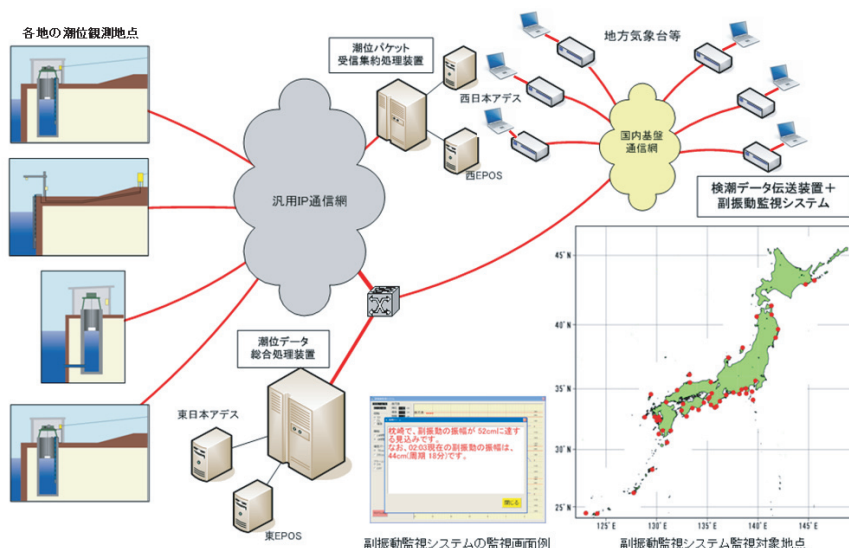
各地の潮位観測地点

潮位パケット
受信集約処理装置

西日本アデス

西EPOS

汎用IP通信網

地方気象台等

国内基盤
通信網

検潮データ伝送装置＋
副振動監視システム

潮位データ
総合処理装置

東日本アデス

東EPOS

枕崎で、副振動の振幅が 52cmに達する見込みです。
なお、02:03現在の副振動の振幅は、44cm(周期 18分)です。

閉じる

副振動監視システムの監視画面例

45°N
40°N
35°N
30°N
25°N
125°E
130°E
135°E
140°E
145°E

副振動監視システム監視対象地点